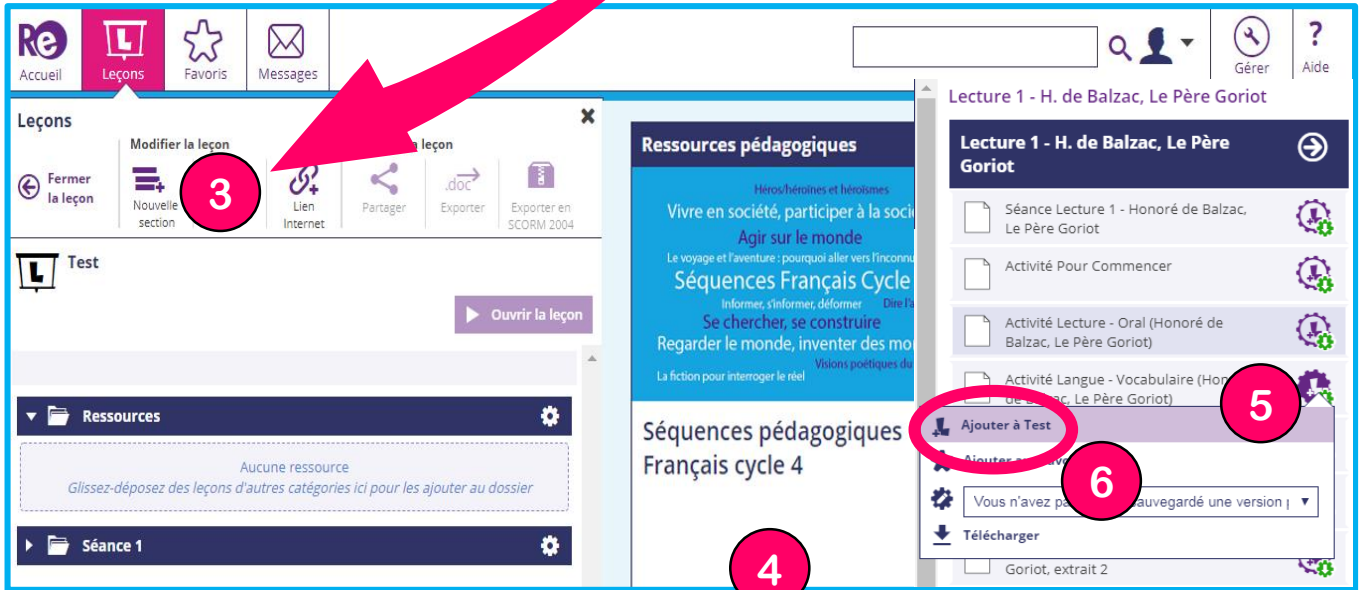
Re Accueil
Leçons
Favoris
Messages
Gérer
Aide

Leçons
Modifier la leçon
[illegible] la leçon
Fermer la leçon
Nouvelle section
3
Lien Internet
Partager
.doc Exporter
Exporter en SCORM 2004

Test
Ouvrir la leçon

Ressources
Aucune ressource
Glissez-déposez des leçons d'autres catégories ici pour les ajouter au dossier
Séance 1

Ressources pédagogiques
Héros/héroïnes et héroïsmes
Vivre en société, participer à la socié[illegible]
Agir sur le monde
Le voyage et l'aventure : pourquoi aller vers l'inconnu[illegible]
Séquences Français Cycle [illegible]
Informer, s'informer, déformer
Dire l'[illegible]
Se chercher, se construire
Regarder le monde, inventer des mo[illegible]
Visions poétiques du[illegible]
La fiction pour interroger le réel
Séquences pédagogiques Français cycle 4
4

Lecture 1 - H. de Balzac, Le Père Goriot
Lecture 1 - H. de Balzac, Le Père Goriot
Séance Lecture 1 - Honoré de Balzac, Le Père Goriot
Activité Pour Commencer
Activité Lecture - Oral (Honoré de Balzac, Le Père Goriot)
Activité Langue - Vocabulaire (Hon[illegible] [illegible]e Balzac, Le Père Goriot)
5
Ajouter à Test
Ajouter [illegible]
6
Vous n'avez pa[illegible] sauvegardé une version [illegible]
Télécharger
Goriot, extrait 2